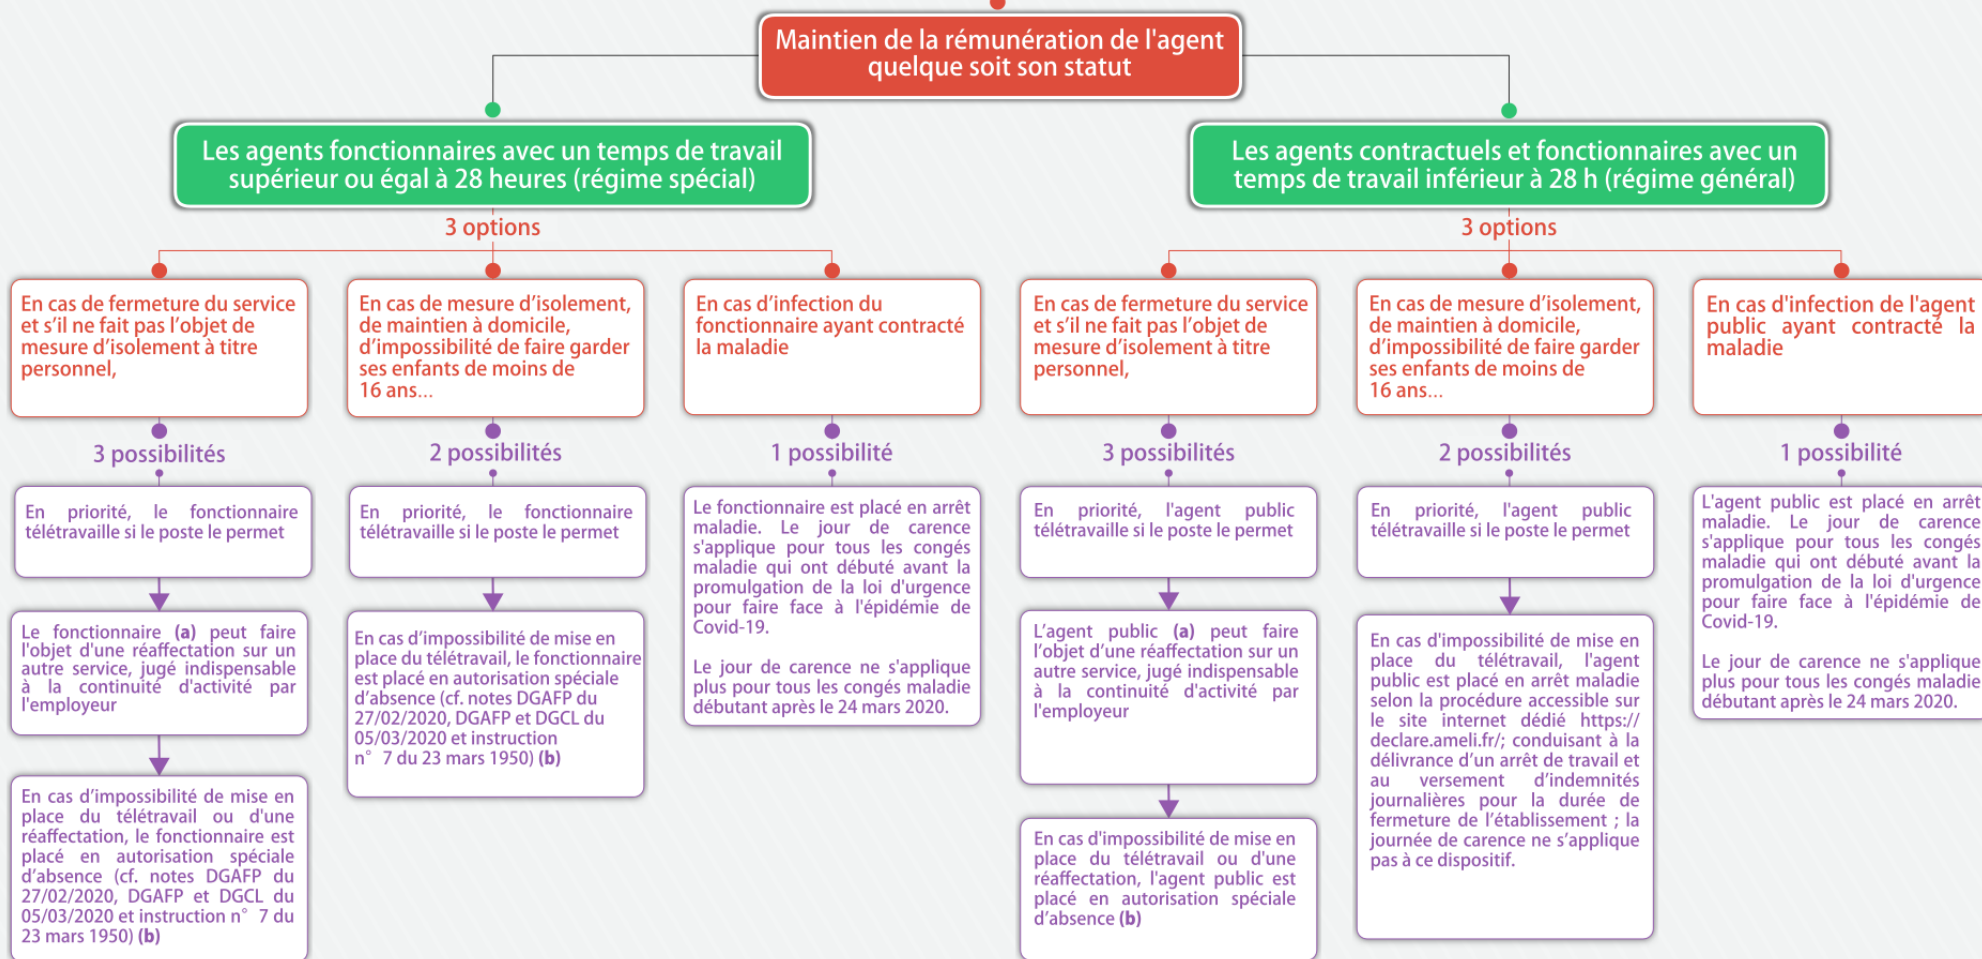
Maintien de la rémunération de l'agent quelque soit son statut

Les agents fonctionnaires avec un temps de travail supérieur ou égal à 28 heures (régime spécial)

3 options

En cas de fermeture du service et s'il ne fait pas l'objet de mesure d'isolement à titre personnel,

3 possibilités

En priorité, le fonctionnaire télétravaille si le poste le permet

Le fonctionnaire (a) peut faire l'objet d'une réaffectation sur un autre service, jugé indispensable à la continuité d'activité par l'employeur

En cas d'impossibilité de mise en place du télétravail ou d'une réaffectation, le fonctionnaire est placé en autorisation spéciale d'absence (cf. notes DGAFP du 27/02/2020, DGAFP et DGCL du 05/03/2020 et instruction n° 7 du 23 mars 1950) (b)

En cas de mesure d'isolement, de maintien à domicile, d'impossibilité de faire garder ses enfants de moins de 16 ans...

2 possibilités

En priorité, le fonctionnaire télétravaille si le poste le permet

En cas d'impossibilité de mise en place du télétravail, le fonctionnaire est placé en autorisation spéciale d'absence (cf. notes DGAFP du 27/02/2020, DGAFP et DGCL du 05/03/2020 et instruction n° 7 du 23 mars 1950) (b)

En cas d'infection du fonctionnaire ayant contracté la maladie

1 possibilité

Le fonctionnaire est placé en arrêt maladie. Le jour de carence s'applique pour tous les congés maladie qui ont débuté avant la promulgation de la loi d'urgence pour faire face à l'épidémie de Covid-19.

Le jour de carence ne s'applique plus pour tous les congés maladie débutant après le 24 mars 2020.

Les agents contractuels et fonctionnaires avec un temps de travail inférieur à 28 h (régime général)

3 options

En cas de fermeture du service et s'il ne fait pas l'objet de mesure d'isolement à titre personnel,

3 possibilités

En priorité, l'agent public télétravaille si le poste le permet

L'agent public (a) peut faire l'objet d'une réaffectation sur un autre service, jugé indispensable à la continuité d'activité par l'employeur

En cas d'impossibilité de mise en place du télétravail ou d'une réaffectation, l'agent public est placé en autorisation spéciale d'absence (b)

En cas de mesure d'isolement, de maintien à domicile, d'impossibilité de faire garder ses enfants de moins de 16 ans...

2 possibilités

En priorité, l'agent public télétravaille si le poste le permet

En cas d'impossibilité de mise en place du télétravail, l'agent public est placé en arrêt maladie selon la procédure accessible sur le site internet dédié https://declare.ameli.fr/; conduisant à la délivrance d'un arrêt de travail et au versement d'indemnités journalières pour la durée de fermeture de l'établissement ; la journée de carence ne s'applique pas à ce dispositif.

En cas d'infection de l'agent public ayant contracté la maladie

1 possibilité

L'agent public est placé en arrêt maladie. Le jour de carence s'applique pour tous les congés maladie qui ont débuté avant la promulgation de la loi d'urgence pour faire face à l'épidémie de Covid-19.

Le jour de carence ne s'applique plus pour tous les congés maladie débutant après le 24 mars 2020.